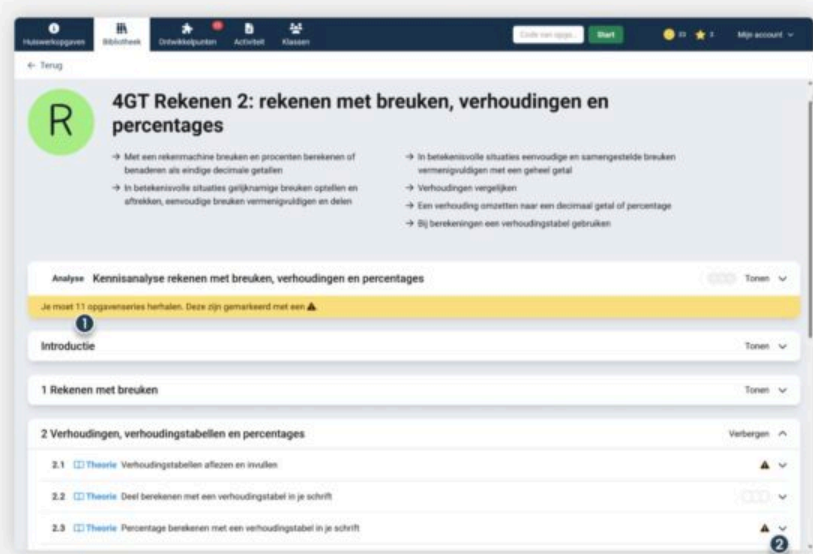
Huiswerkopgaven Bibliotheek Ontwikkelpunten Activiteit Klassen

Code van opga... Start

Mijn account

← Terug

R

4GT Rekenen 2: rekenen met breuken, verhoudingen en percentages

→ Met een rekenmachine breuken en procenten berekenen of benaderen als eindige decimale getallen

→ In betekenisvolle situaties gelijknamige breuken optellen en aftrekken, eenvoudige breuken vermenigvuldigen en delen

→ In betekenisvolle situaties eenvoudige en samengestelde breuken vermenigvuldigen met een geheel getal

→ Verhoudingen vergelijken

→ Een verhouding omzetten naar een decimaal getal of percentage

→ Bij berekeningen een verhoudingstabel gebruiken

Analyse Kennisanalyse rekenen met breuken, verhoudingen en percentages

Tonen

Je moet 11 opgavenseries herhalen. Deze zijn gemarkeerd met een ⚠

1

Introductie

Tonen

1 Rekenen met breuken

Tonen

2 Verhoudingen, verhoudingstabellen en percentages

Verbergen

2.1 Theorie Verhoudingstabellen aflezen en invullen

2.2 Theorie Deel berekenen met een verhoudingstabel in je schrift

2.3 Theorie Percentage berekenen met een verhoudingstabel in je schrift

2